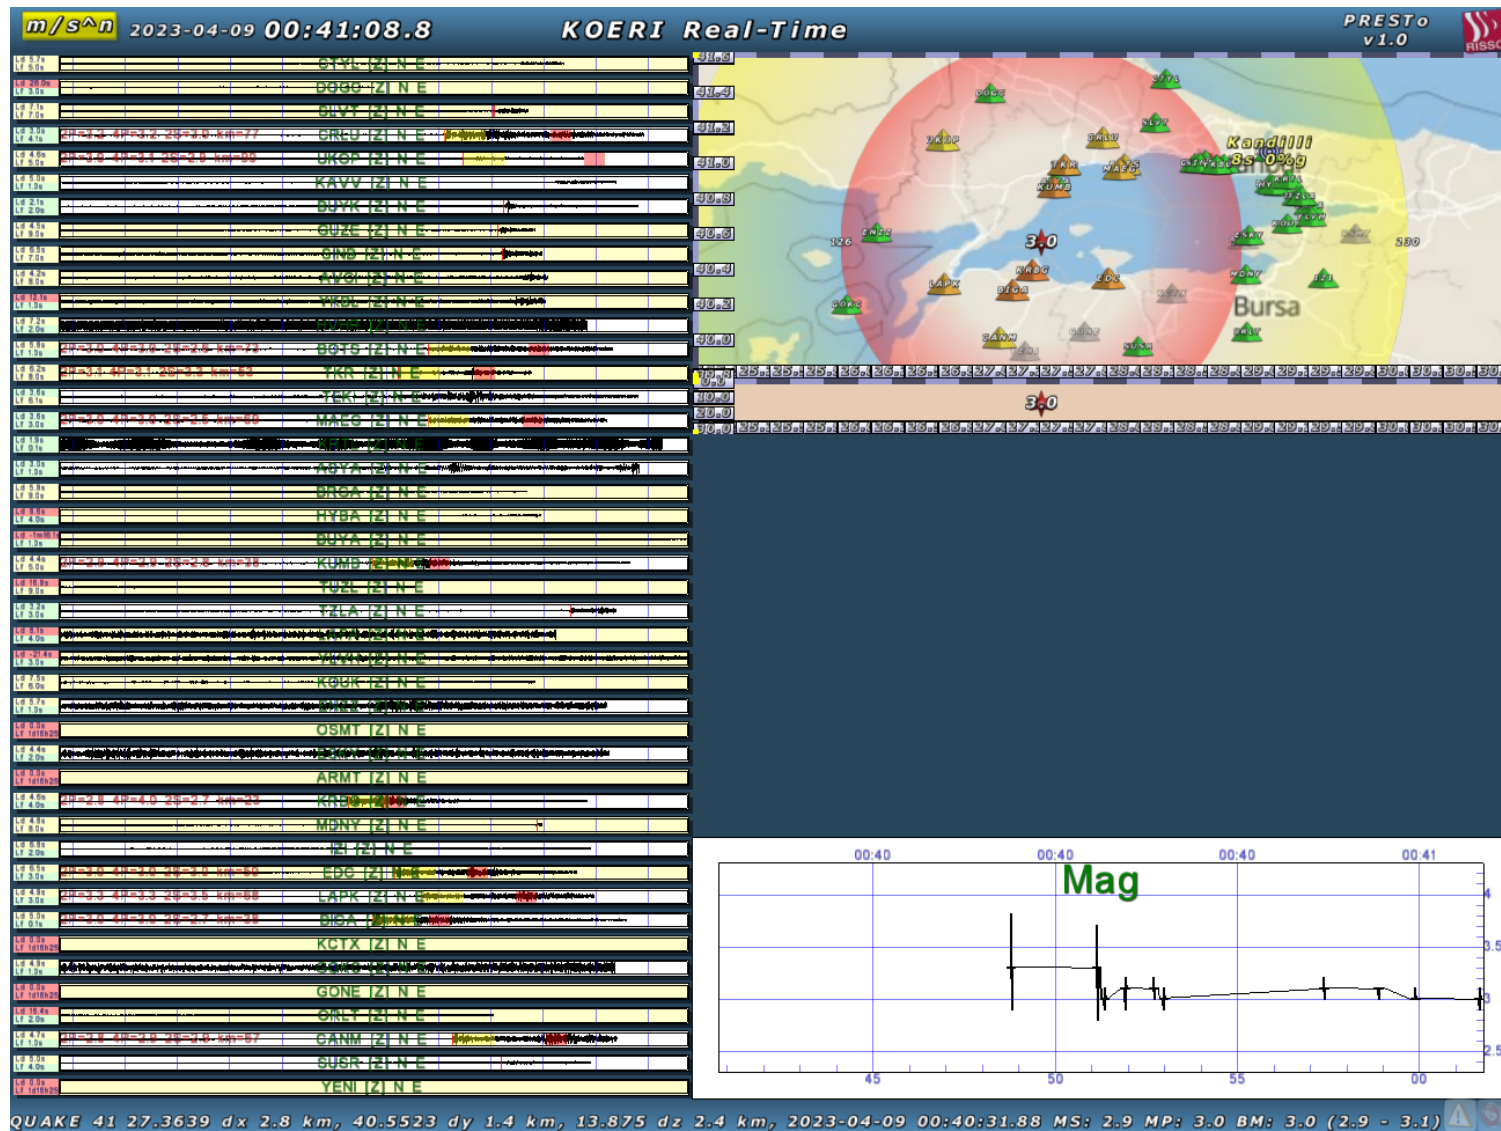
m/s^n 2023-04-09 00:41:08.8 KOERI Real-Time PRESTo v1.0

STYL [Z] N E
DOGO [Z] N E
SLVT [Z] N E
GRLU [Z] N E
UKOP [Z] N E
KAVV [Z] N E
BUYK [Z] N E
GUZE [Z] N E
GIND [Z] N E
AVCI [Z] N E
YKBL [Z] N E
BOTS [Z] N E
TKR [Z] N E
TEKI [Z] N E
MAEG [Z] N E
AGYA [Z] N E
BRGA [Z] N E
HYBA [Z] N E
BUYA [Z] N E
KUMB [Z] N E
TUZL [Z] N E
TZLA [Z] N E
KOUK [Z] N E
OSMT [Z] N E
ARMT [Z] N E
KRBG [Z] N E
MDNY [Z] N E
IZI [Z] N E
EDC [Z] N E
LAPK [Z] N E
BIGA [Z] N E
KCTX [Z] N E
GONE [Z] N E
GRLT [Z] N E
CANM [Z] N E
SUSR [Z] N E
YENI [Z] N E

Kandilli 8s 0%g
3.0
Bursa
126
230

Mag
00:40 00:40 00:40 00:41
45 50 55 00
4 3.5 3 2.5

QUAKE 41 27.3639 dx 2.8 km, 40.5523 dy 1.4 km, 13.875 dz 2.4 km, 2023-04-09 00:40:31.88 MS: 2.9 MP: 3.0 BM: 3.0 (2.9 - 3.1)